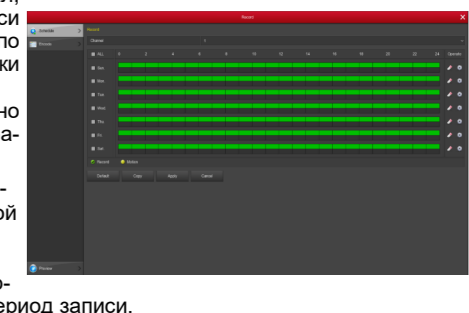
и,
иси
ло
жки

но
ка-

-
ой

о-
ериод записи.

Record
Schedule
Stream
Record
Channel
1
ALL
0
2
4
6
8
10
12
14
16
18
20
22
24
Operate
Sun
Mon
Tue
Wed
Thu
Fri
Sat
Record
Motion
Default
Copy
Apply
Cancel
Preview